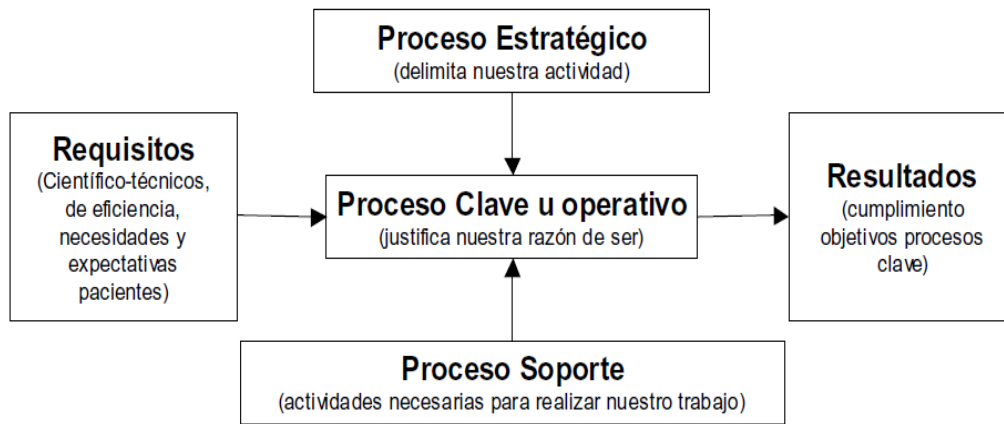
Proceso Estratégico
(delimita nuestra actividad)

Requisitos
(Científico-técnicos, de eficiencia, necesidades y expectativas pacientes)

Proceso Clave u operativo
(justifica nuestra razón de ser)

Resultados
(cumplimiento objetivos procesos clave)

Proceso Soporte
(actividades necesarias para realizar nuestro trabajo)